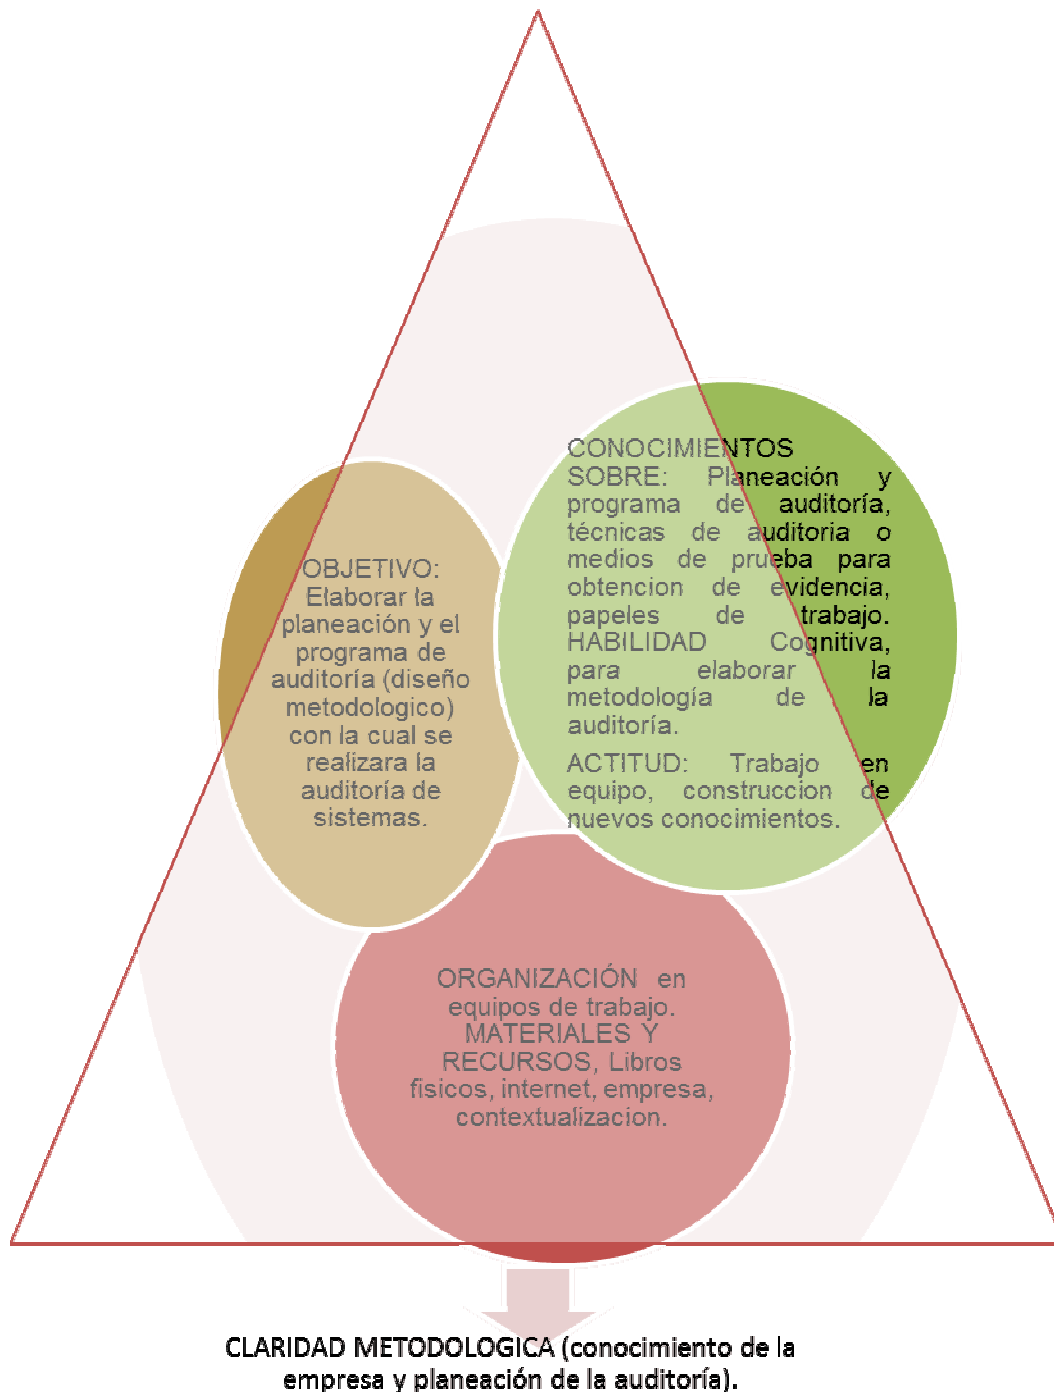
OBJETIVO: Elaborar la planeación y el programa de auditoría (diseño metodologico) con la cual se realizara la auditoría de sistemas.

CONOCIMIENTOS SOBRE: Planeación y programa de auditoría, técnicas de auditoria o medios de prueba para obtencion de evidencia, papeles de trabajo. HABILIDAD Cognitiva, para elaborar la metodología de la auditoría.

ACTITUD: Trabajo en equipo, construccion de nuevos conocimientos.

ORGANIZACIÓN en equipos de trabajo. MATERIALES Y RECURSOS, Libros fisicos, internet, empresa, contextualizacion.

CLARIDAD METODOLOGICA (conocimiento de la empresa y planeación de la auditoría).